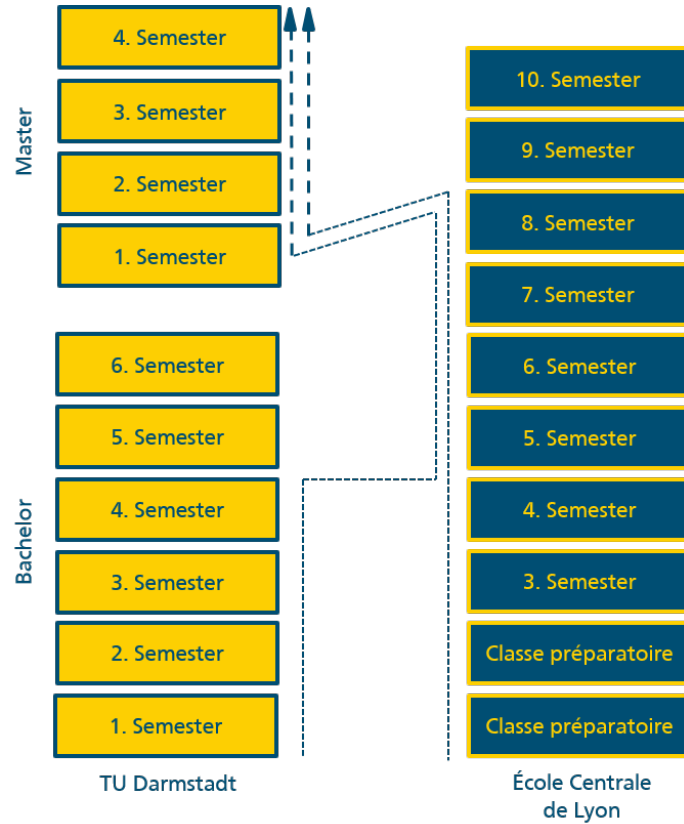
Master

4. Semester

3. Semester

2. Semester

1. Semester

Bachelor

6. Semester

5. Semester

4. Semester

3. Semester

2. Semester

1. Semester

TU Darmstadt

10. Semester

9. Semester

8. Semester

7. Semester

6. Semester

5. Semester

4. Semester

3. Semester

Classe préparatoire

Classe préparatoire

École Centrale de Lyon